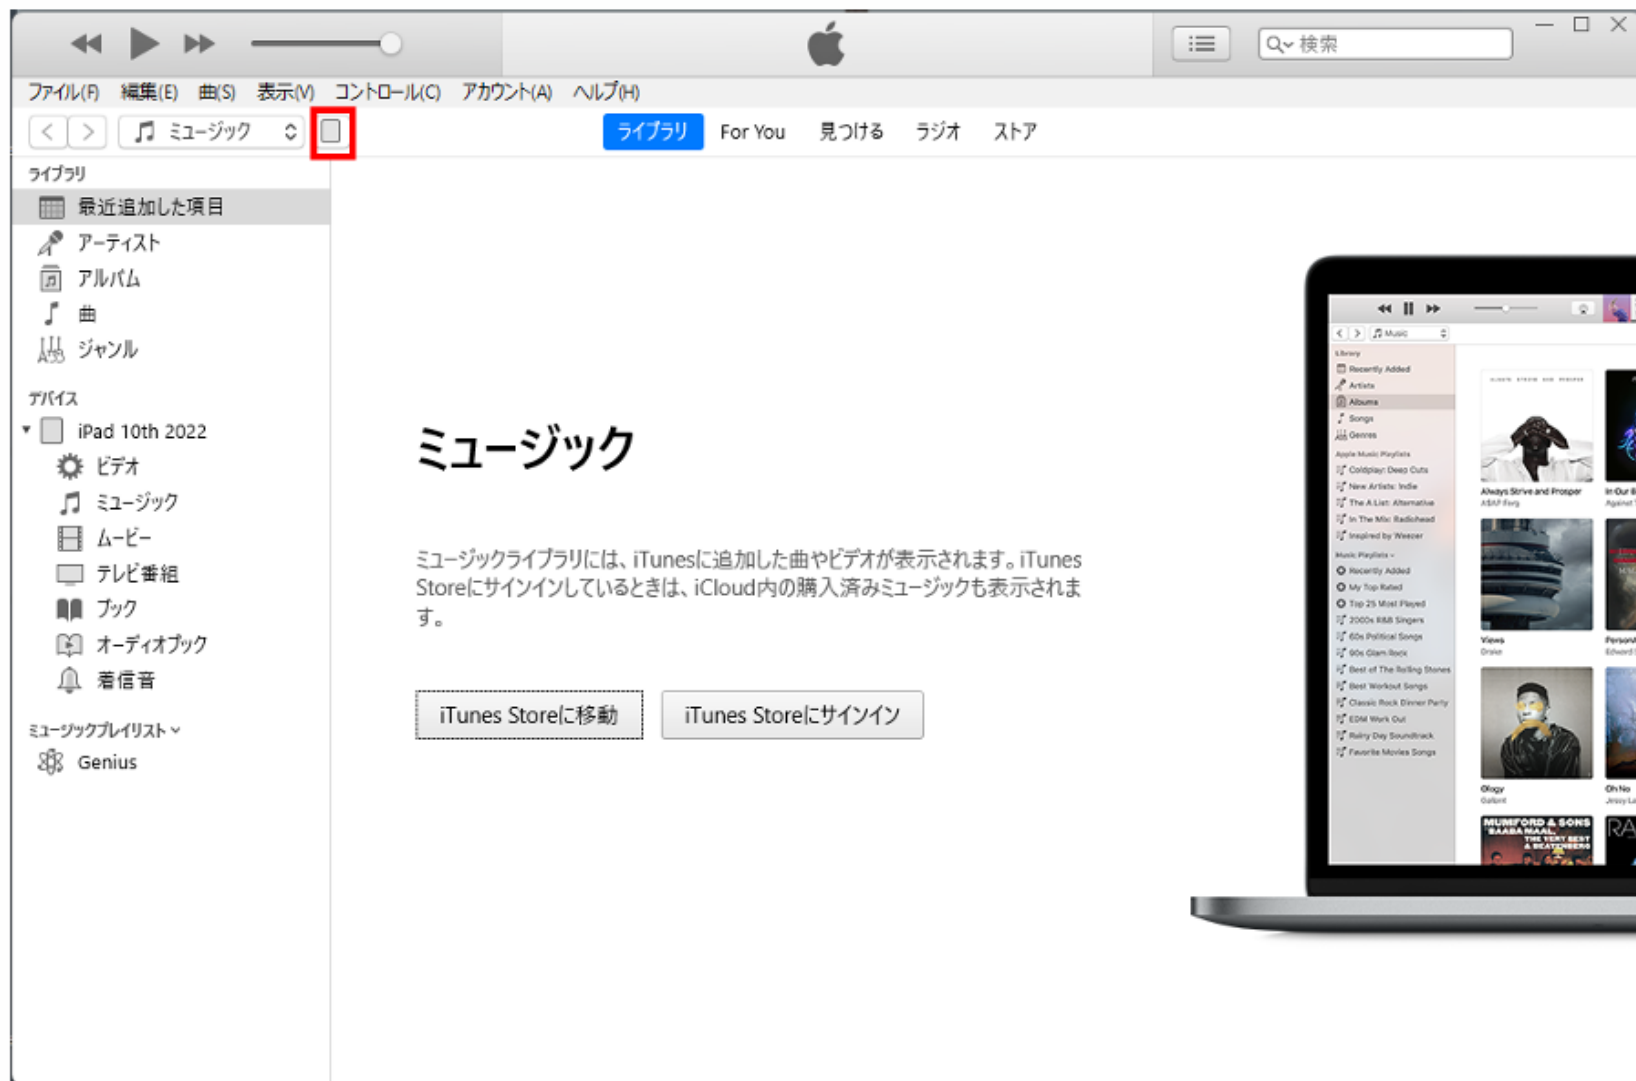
検索

ファイル(F) 編集(E) 曲(S) 表示(V) コントロール(C) アカウント(A) ヘルプ(H)

ミュージック

ライブラリ For You 見つける ラジオ ストア

ライブラリ
最近追加した項目
アーティスト
アルバム
曲
ジャンル

デバイス
iPad 10th 2022
ビデオ
ミュージック
ムービー
テレビ番組
ブック
オーディオブック
着信音

ミュージックプレイリスト
Genius

ミュージック

ミュージックライブラリには、iTunesに追加した曲やビデオが表示されます。iTunes Storeにサインインしているときは、iCloud内の購入済みミュージックも表示されます。

iTunes Storeに移動 iTunes Storeにサインイン

Music
Library
Recently Added
Artists
Albums
Songs
Genres
Apple Music Playlists
Coldplay: Deep Cuts
New Artists: Indie
The A List: Alternative
In The Mix: Radiohead
Inspired by Weezer
Music Playlists
Recently Added
My Top Rated
Top 25 Most Played
2000s R&B Singers
60s Political Songs
90s Glam Rock
Best of The Rolling Stones
Best Workout Songs
Classic Rock Dinner Party
EDM Work Out
Rainy Day Soundtrack
Favorite Movies Songs
Always Strive and Prosper
A$AP Ferg
Views
Drake
Ology
Gallant
Oh No
MUMFORD & SONS BAABA MAAL THE VERY BEST & BEATENBERG